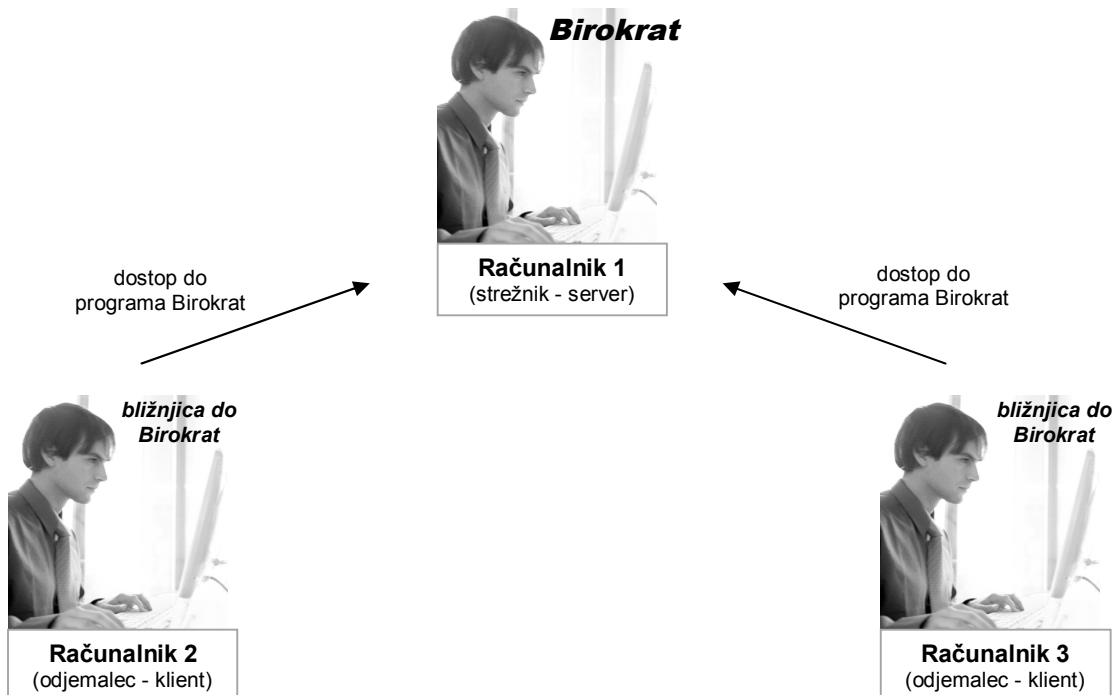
Birokrat

Računalnik 1
(strežnik - server)

dostop do programa Birokrat

dostop do programa Birokrat

bližnjica do Birokrat

Računalnik 2
(odjemalec - klient)

bližnjica do Birokrat

Računalnik 3
(odjemalec - klient)